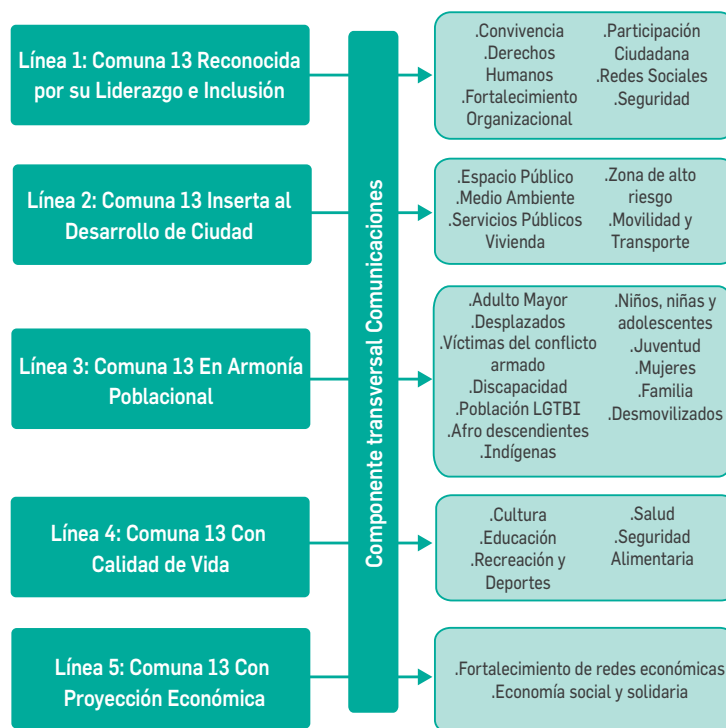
Línea 1: Comuna 13 Reconocida por su Liderazgo e Inclusión

.Convivencia
.Derechos Humanos
.Fortalecimiento Organizacional

.Participación Ciudadana
.Redes Sociales
.Seguridad

Línea 2: Comuna 13 Inserta al Desarrollo de Ciudad

.Espacio Público
.Medio Ambiente
.Servicios Públicos Vivienda

.Zona de alto riesgo
.Movilidad y Transporte

Línea 3: Comuna 13 En Armonía Poblacional

.Adulto Mayor
.Desplazados
.Víctimas del conflicto armado
.Discapacidad
.Población LGTBI
.Afro descendientes
.Indígenas

.Niños, niñas y adolescentes
.Juventud
.Mujeres
.Familia
.Desmovilizados

Línea 4: Comuna 13 Con Calidad de Vida

.Cultura
.Educación
.Recreación y Deportes

.Salud
.Seguridad Alimentaria

Línea 5: Comuna 13 Con Proyección Económica

.Fortalecimiento de redes económicas
.Economía social y solidaria

Componente transversal Comunicaciones